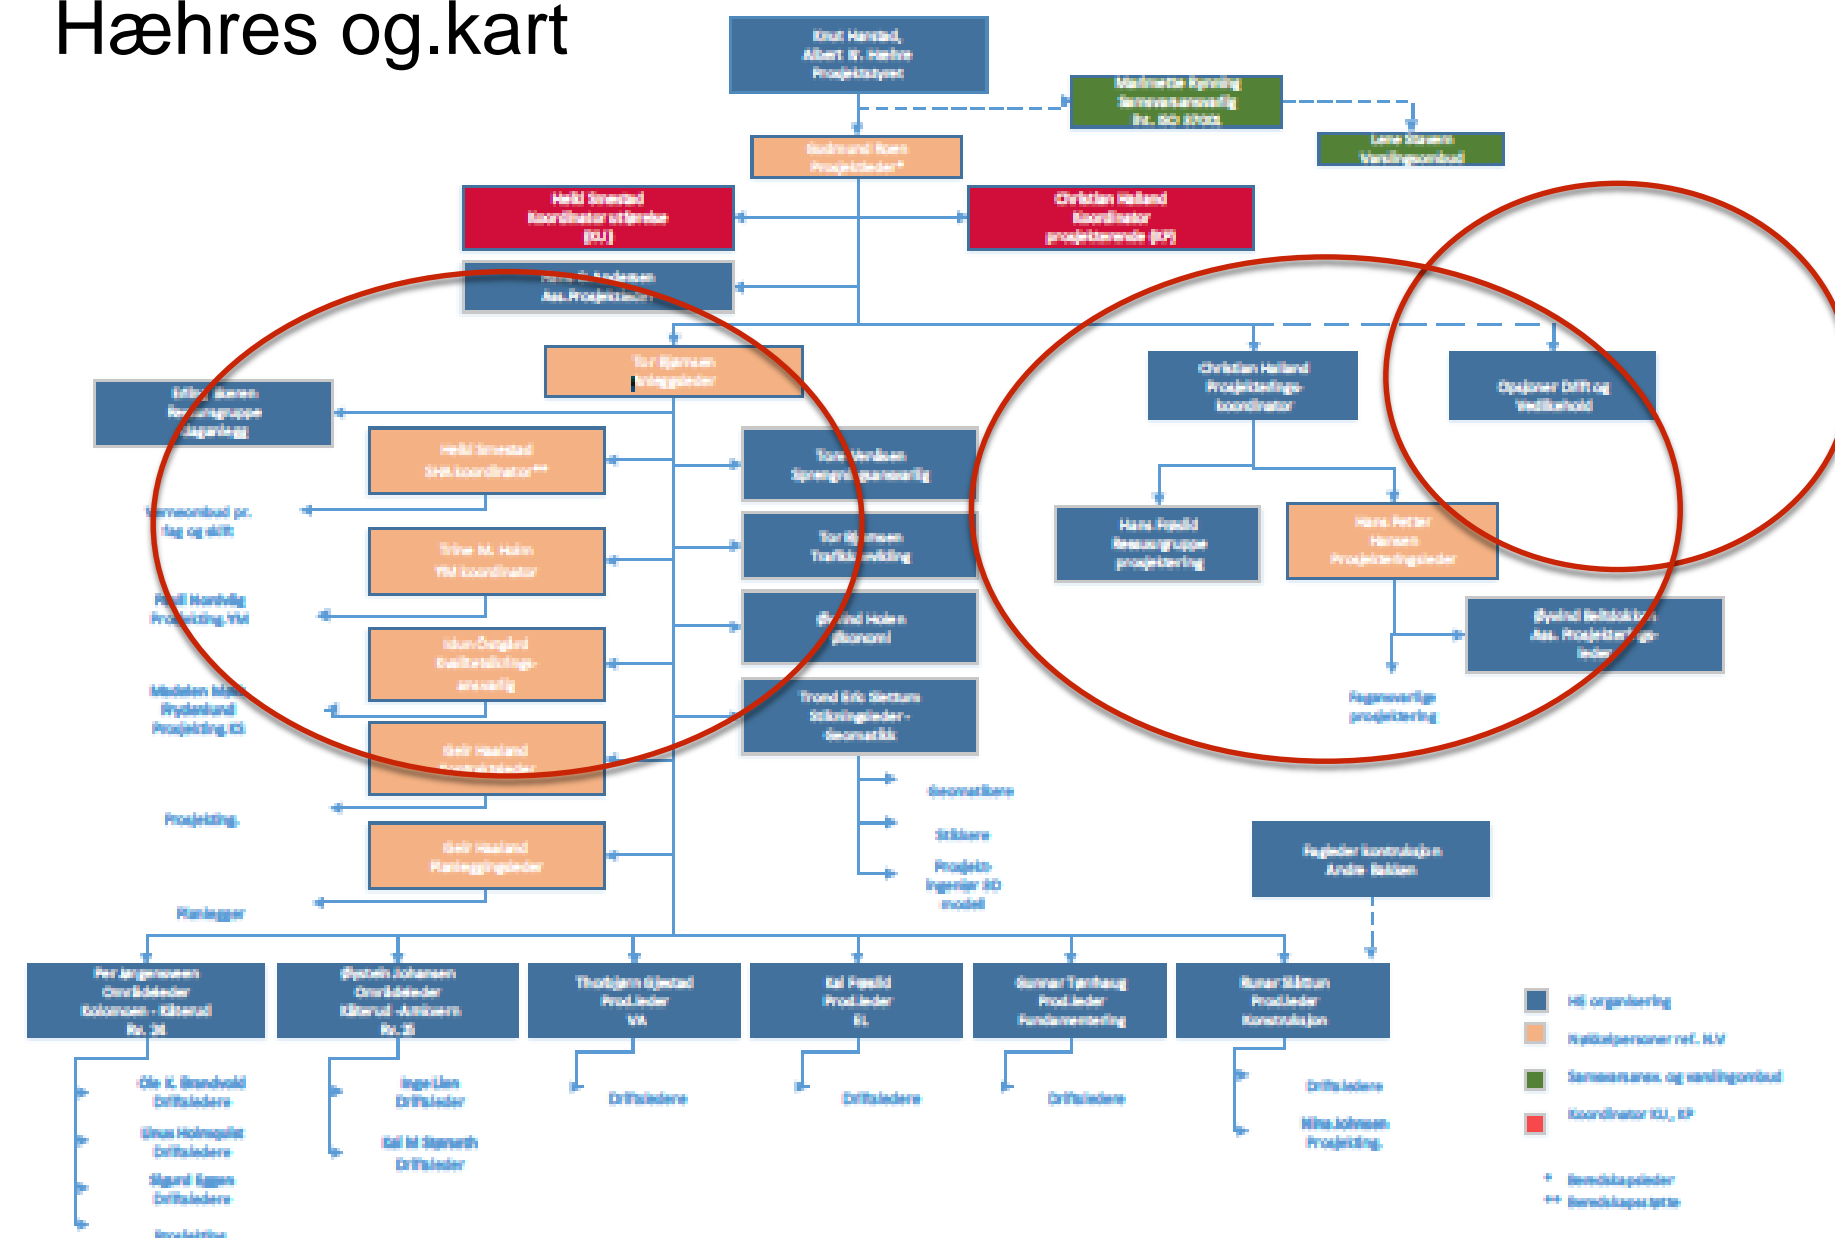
Hæhres og.kart

Knut Hæhre, Albert W. Hæhre Prosjektstyret

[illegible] Samsvarsansvarlig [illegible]

Lene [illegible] Varslingsombud

Gudmund Roen Prosjektleder*

Heidi Smestad Koordinator utførelse (KU)

Christian Helland Koordinator prosjekterende (KP)

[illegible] Andersen Ass. Prosjektleder

Tor Bjørnsen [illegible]leder

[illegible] Ressursgruppe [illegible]

Heidi Smestad SHA koordinator**

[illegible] pr. fag og skift

Trine M. Holm YM koordinator

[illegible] Prosjekting YM

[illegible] Kvalitetssikrings-ansvarlig

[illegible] Prosjekting KS

Geir Haaland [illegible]

Prosjekting

Geir Haaland Planleggingsleder

Planlegger

Tore Vendsen Sprengningsansvarlig

Tor Bjørnsen Trafikkavvikling

Øyvind Holen Økonomi

Trond Erik Slettum Stikningsleder - Geomatikk

Geomatikere

Stikkere

Prosjekts-ingeniør 3D modell

Christian Helland Prosjekterings-koordinator

Opsjoner Drift og Vedlikehold

Hans Fjeld Ressursgruppe prosjektering

Hans Petter Hansen Prosjekteringsleder

Øyvind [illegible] Ass. Prosjekterings-leder

Fagansvarlige prosjektering

Fagleder kontrulasjon Andre Bakken

Per Jørgensen Områdeleder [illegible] Rv. 36

Øyvind Johansen Områdeleder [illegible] Rv. 36

Thorbjørn Bjelstad Prod.leder VA

Kai Fjeld Prod.leder EL

Gunnar Tørhaug Prod.leder Fundamentering

Runar Slåttum Prod.leder Konstruksjon

Ole K. Brandvold Driftsledere

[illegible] Driftsledere

Sigurd Eggen Driftsledere

Prosjekting

Inge Lien Driftsleder

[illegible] Driftsleder

Driftsledere

Driftsledere

Driftsledere

Driftsledere

Nina Johnsen Prosjekting

HB organisering

Nøkkelpersoner ref. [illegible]

Samsvarsansv. og varslingsombud

Koordinator KU, KP

* Beredskapsleder

** Beredskapsleder

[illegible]